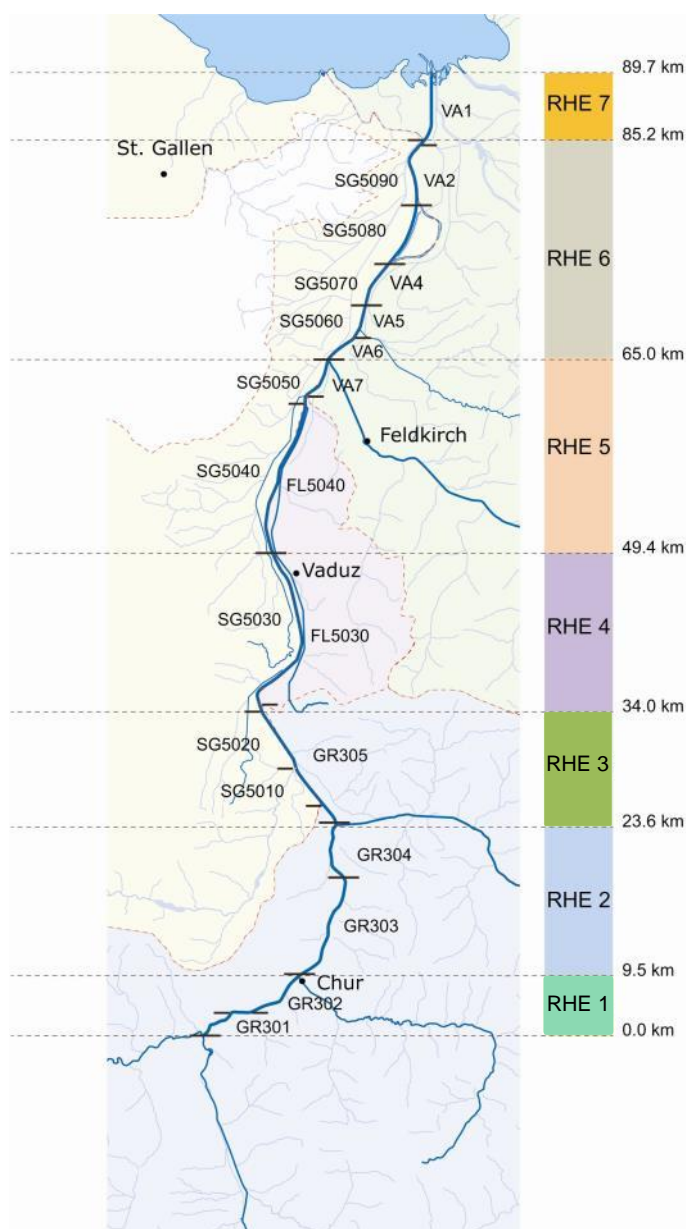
89.7 km
VA1
RHE 7
85.2 km
St. Gallen
SG5090
VA2
SG5080
RHE 6
SG5070
VA4
SG5060
VA5
VA6
65.0 km
SG5050
VA7
Feldkirch
RHE 5
SG5040
FL5040
49.4 km
Vaduz
SG5030
FL5030
RHE 4
34.0 km
SG5020
GR305
RHE 3
SG5010
23.6 km
GR304
RHE 2
GR303
9.5 km
Chur
GR302
RHE 1
GR301
0.0 km